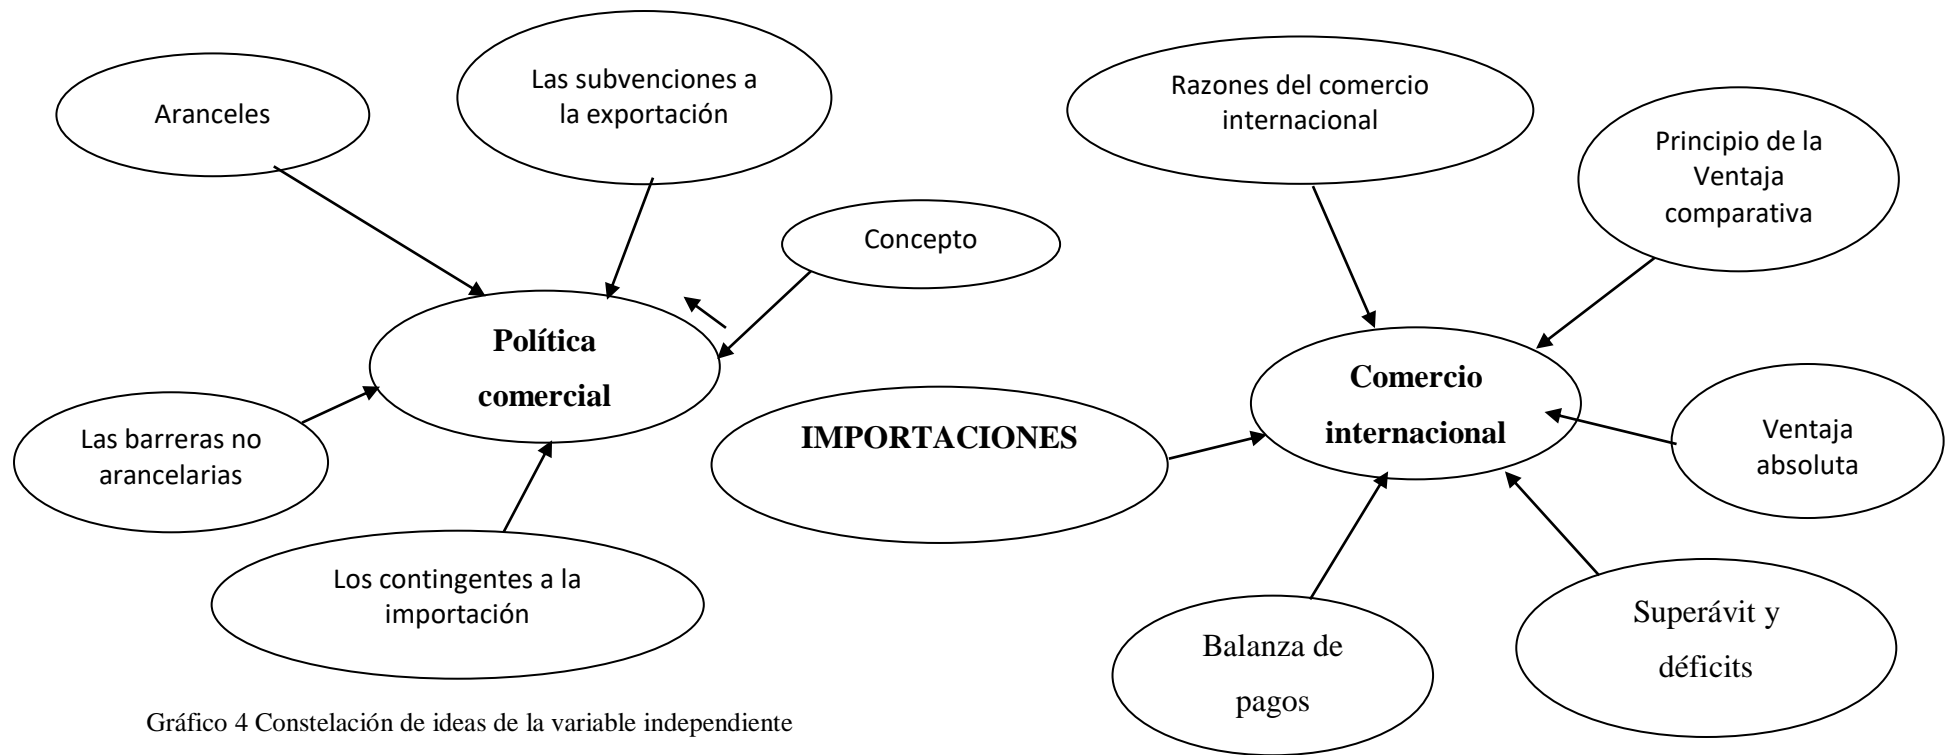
Aranceles

Las subvenciones a la exportación

Concepto

Política comercial

Las barreras no arancelarias

Los contingentes a la importación

IMPORTACIONES

Razones del comercio internacional

Principio de la Ventaja comparativa

Comercio internacional

Ventaja absoluta

Balanza de pagos

Superávit y déficits

Gráfico 4 Constelación de ideas de la variable independiente